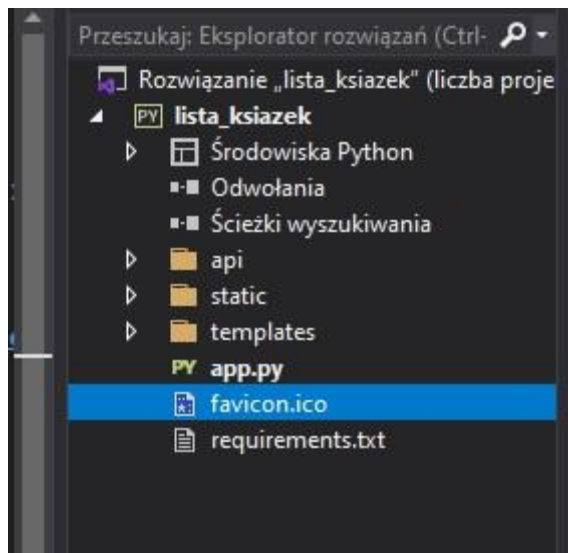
Przeszukaj: Eksplorator rozwiązań (Ctrl-

Rozwiązanie „lista_ksiazek" (liczba proje

PY lista_ksiazek

Środowiska Python

Odwołania

Ścieżki wyszukiwania

api

static

templates

PY app.py

favicon.ico

requirements.txt